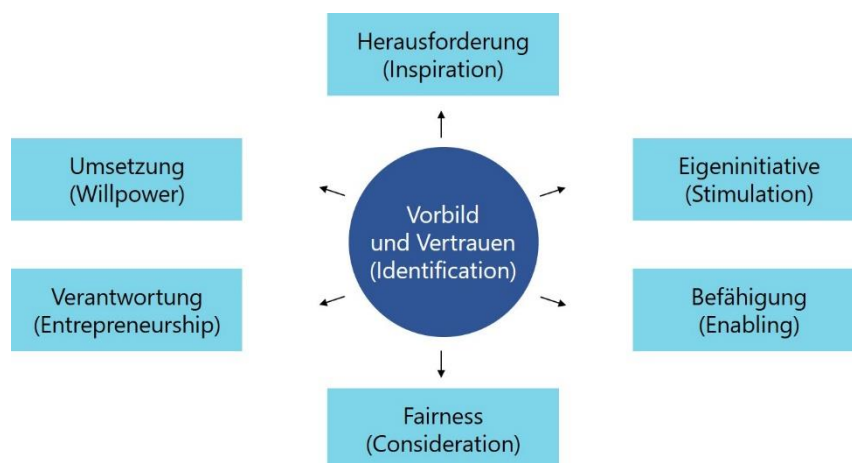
Herausforderung
(Inspiration)

Umsetzung
(Willpower)

Eigeninitiative
(Stimulation)

Vorbild
und Vertrauen
(Identification)

Verantwortung
(Entrepreneurship)

Befähigung
(Enabling)

Fairness
(Consideration)